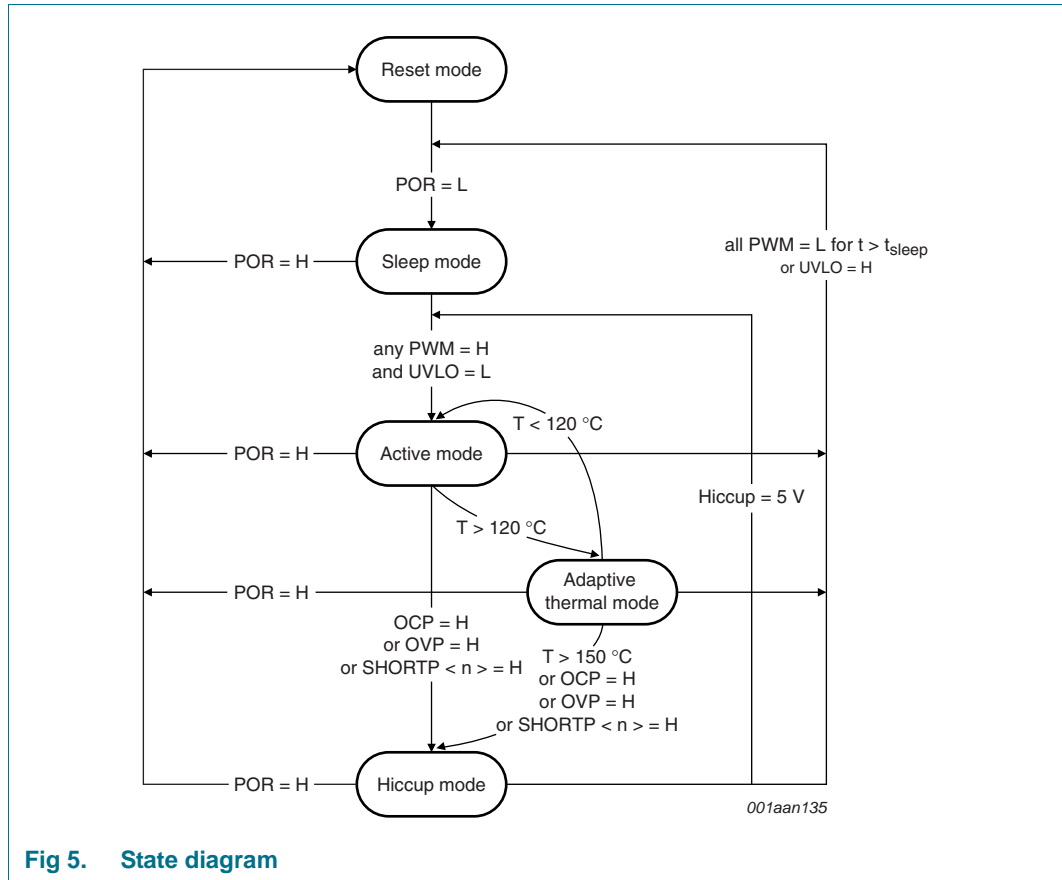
Reset mode

POR = L

POR = H

Sleep mode

all PWM = L for t > $t_{sleep}$
or UVLO = H

any PWM = H
and UVLO = L

T < 120 °C

POR = H

Active mode

Hiccup = 5 V

T > 120 °C

POR = H

Adaptive thermal mode

OCP = H
or OVP = H
or SHORTP < n > = H

T > 150 °C
or OCP = H
or OVP = H
or SHORTP < n > = H

POR = H

Hiccup mode

001aan135

Fig 5. State diagram